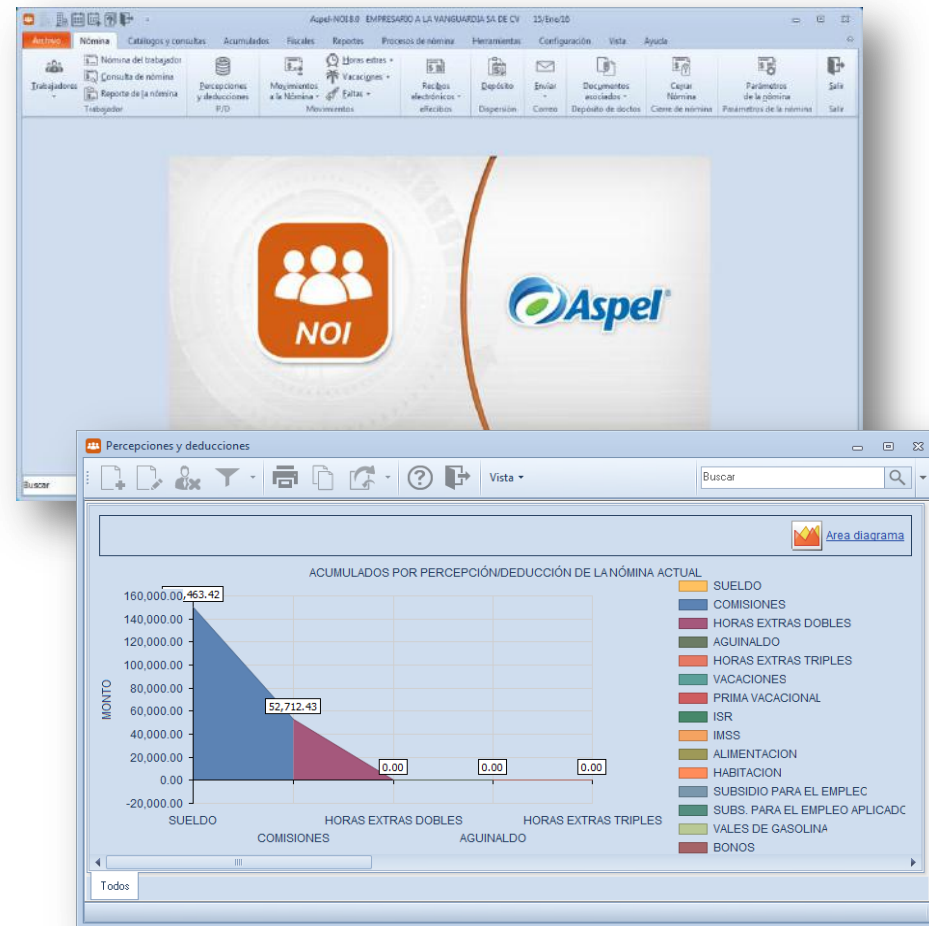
Aspel-NOI 8.0 EMPRESARIO A LA VANGUARDIA SA DE CV 15/Ene/20

Archivo Nómina Catálogos y consultas Acumulados Fiscales Reportes Procesos de nómina Herramientas Configuración Vista Ayuda

Trabajadores
Nómina del trabajador
Consulta de nómina
Reporte de la nómina
Trabajador
Percepciones y deducciones
P/D
Movimientos a la Nómina
Horas extras
Vacaciones
Faltas
Movimientos
Recibos electrónicos
efectivos
Depósito
Dispersión
Enviar
Correo
Documentos asociados
Depósito de doctos
Cerrar Nómina
Cierre de nómina
Parámetros de la nómina
Parámetros de la nómina
Salir
Salir

NOI

Aspel

Buscar

Percepciones y deducciones

Vista

Buscar

Area diagrama

ACUMULADOS POR PERCEPCIÓN/DEDUCCIÓN DE LA NÓMINA ACTUAL

160,000.00
140,000.00
120,000.00
100,000.00
80,000.00
60,000.00
40,000.00
20,000.00
0.00
-20,000.00

MONTO

,463.42
52,712.43
0.00
0.00
0.00

SUELDO
COMISIONES
HORAS EXTRAS DOBLES
AGUINALDO
HORAS EXTRAS TRIPLES

SUELDO
COMISIONES
HORAS EXTRAS DOBLES
AGUINALDO
HORAS EXTRAS TRIPLES
VACACIONES
PRIMA VACACIONAL
ISR
IMSS
ALIMENTACION
HABITACION
SUBSIDIO PARA EL EMPLEC
SUBS. PARA EL EMPLEO APLICADC
VALES DE GASOLINA
BONOS

Todos